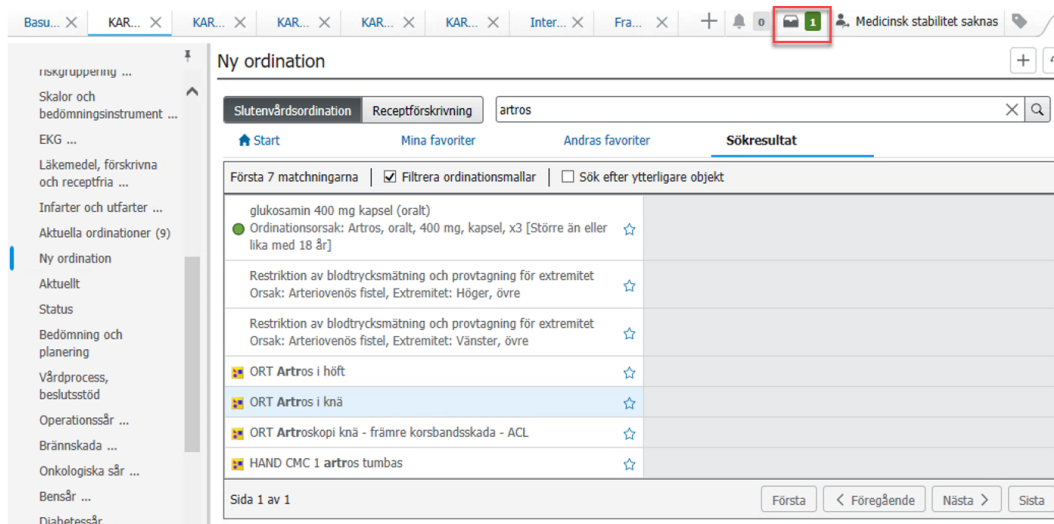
Basu... KAR... KAR... KAR... KAR... KAR... Inter... Fra... + 0 1 Medicinsk stabilitet saknas

riskgruppering ...
Skalor och bedömningsinstrument ...
EKG ...
Läkemedel, förskrivna och receptfria ...
Infarter och utfarter ...
Aktuella ordinationer (9)
Ny ordination
Aktuellt
Status
Bedömning och planering
Vårdprocess, beslutsstöd
Operationssår ...
Brännskada ...
Onkologiska sår ...
Bensår ...
Diabetessår

Ny ordination

Slutenvårdsordination Receptförskrivning artros

Start Mina favoriter Andras favoriter Sökresultat

Första 7 matchningarna Filtrera ordinationsmallar Sök efter ytterligare objekt

glukosamin 400 mg kapsel (oralt)
Ordinationsorsak: Artros, oralt, 400 mg, kapsel, x3 [Större än eller lika med 18 år]

Restriktion av blodtrycksmätning och provtagning för extremitet
Orsak: Arteriovenös fistel, Extremitet: Höger, övre

Restriktion av blodtrycksmätning och provtagning för extremitet
Orsak: Arteriovenös fistel, Extremitet: Vänster, övre

ORT Artros i höft

ORT Artros i knä

ORT Artroskopi knä - främre korsbandsskada - ACL

HAND CMC 1 artros tumbas

Sida 1 av 1 Första Föregående Nästa Sista